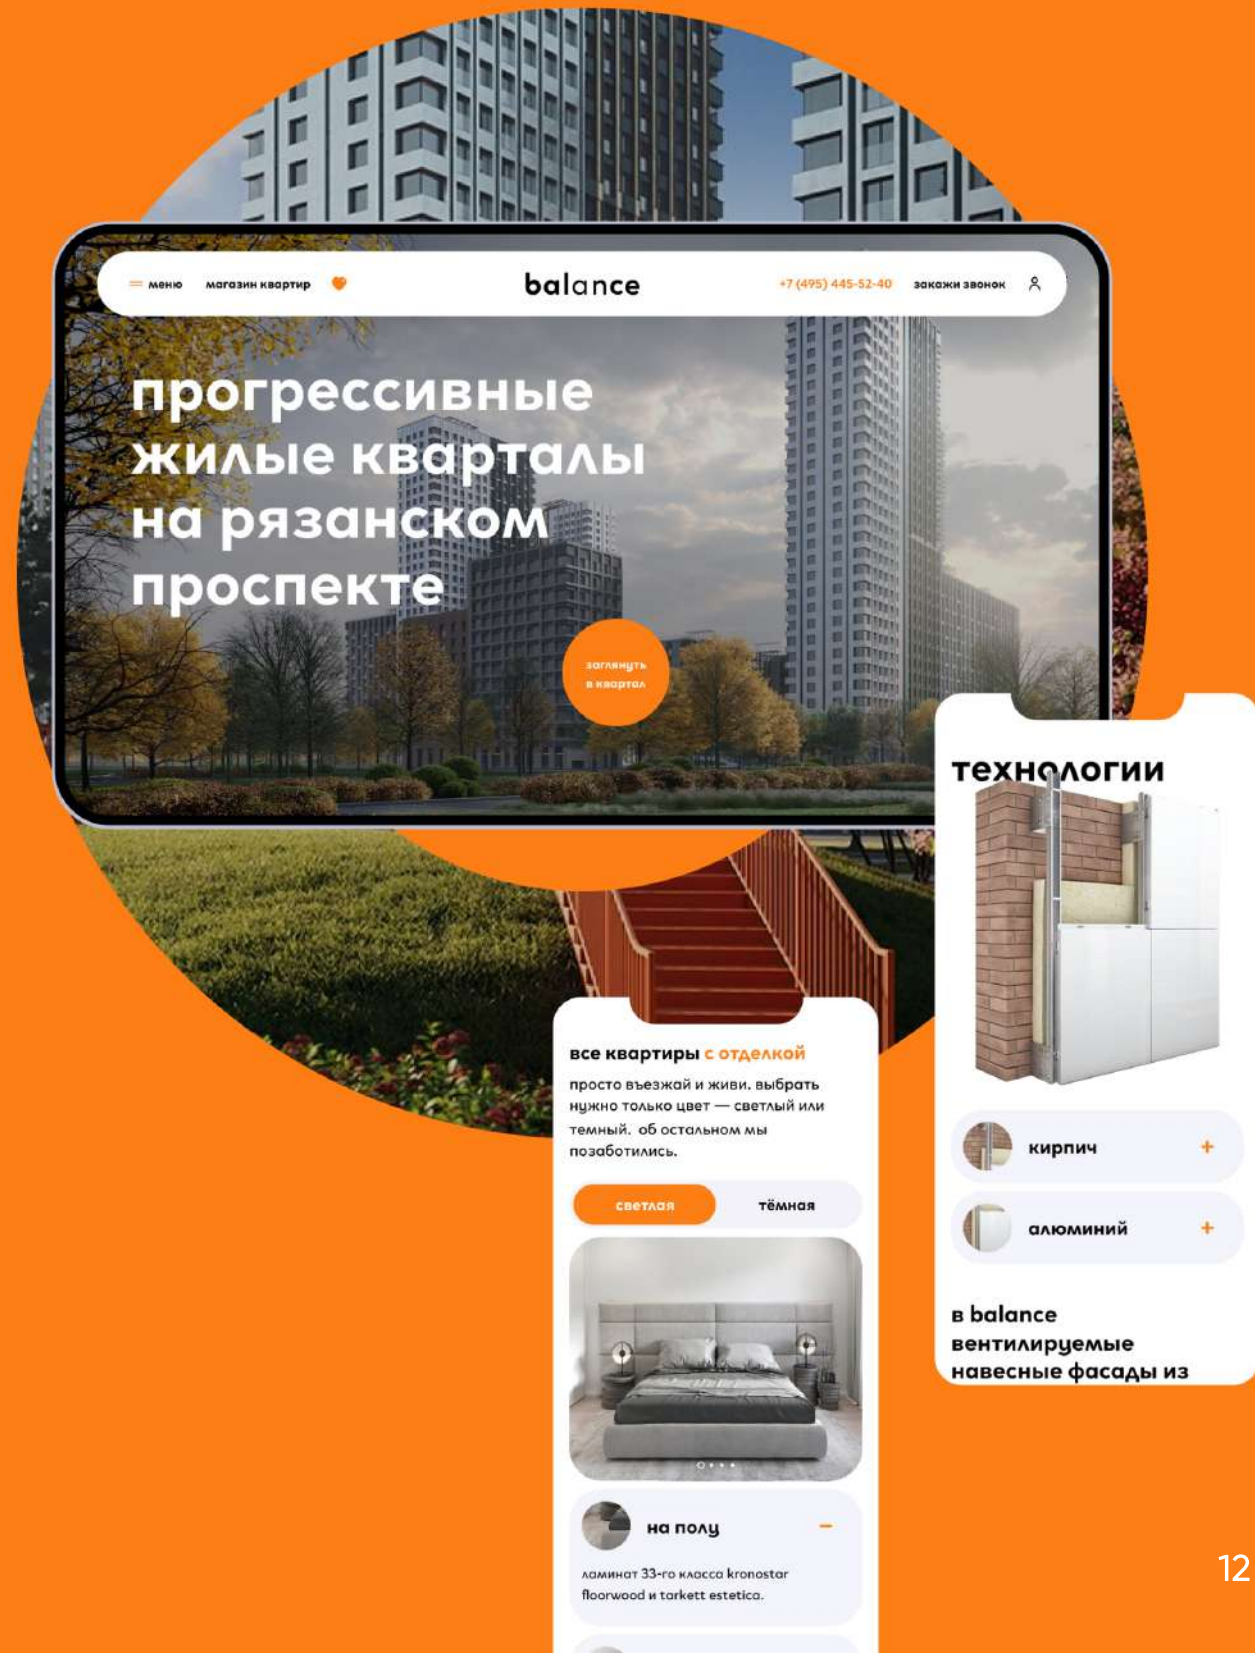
меню магазин квартир

balance

+7 (495) 445-52-40 закажи звонок

прогрессивные жилые кварталы на рязанском проспекте

заглянуть в квартал

технологии

кирпич +

алюминий +

в balance вентилируемые навесные фасады из

все квартиры с отделкой

просто въезжай и живи. выбрать нужно только цвет — светлый или темный. об остальном мы позаботились.

светлая

тёмная

на полу –

ламинат 33-го класса kronostar floorwood и tarkett estetica.

12